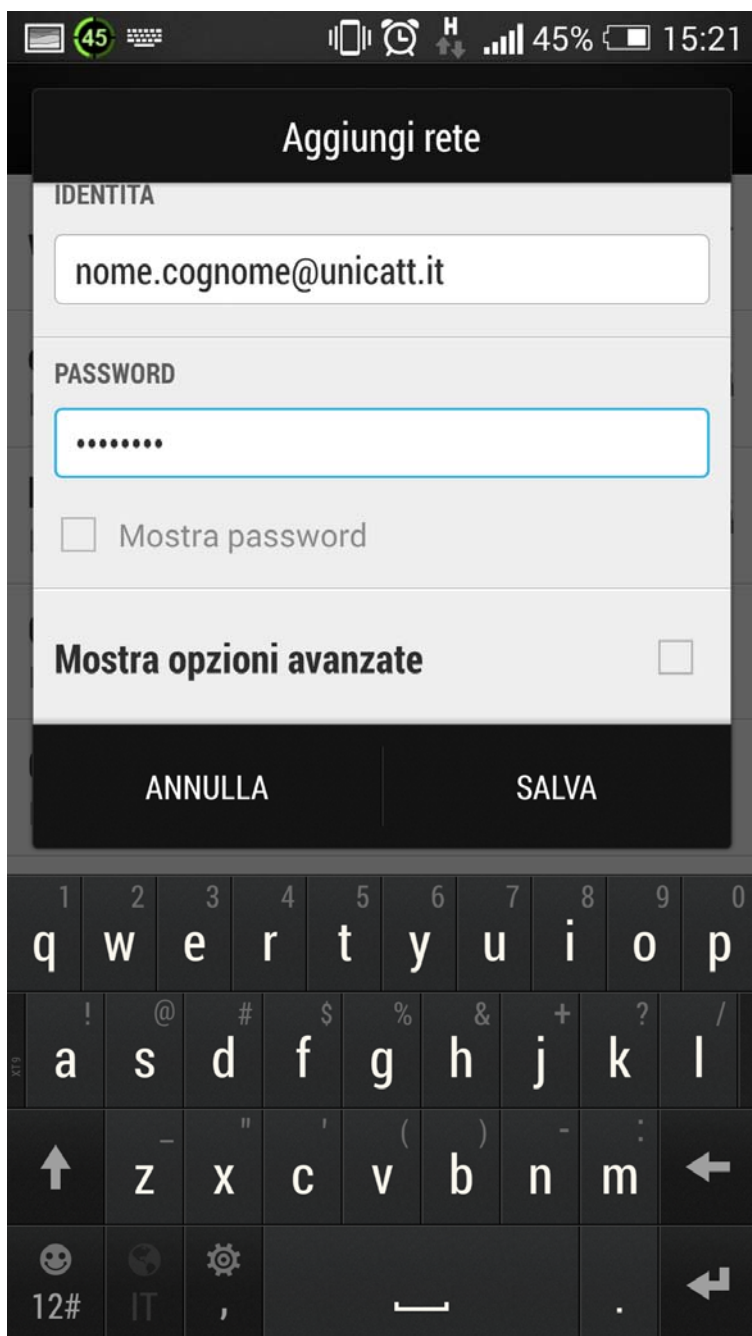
45 H 45% 15:21

Aggiungi rete

IDENTITA

nome.cognome@unicatt.it

PASSWORD

•••••••••

Mostra password

Mostra opzioni avanzate

ANNULLA

SALVA

1 q 2 w 3 e 4 r 5 t 6 y 7 u 8 i 9 o 0 p

! a @ s # d $ f % g & h + j ? k / l

_ z " x ' c ( v ) b - n : m

12# IT ,

.